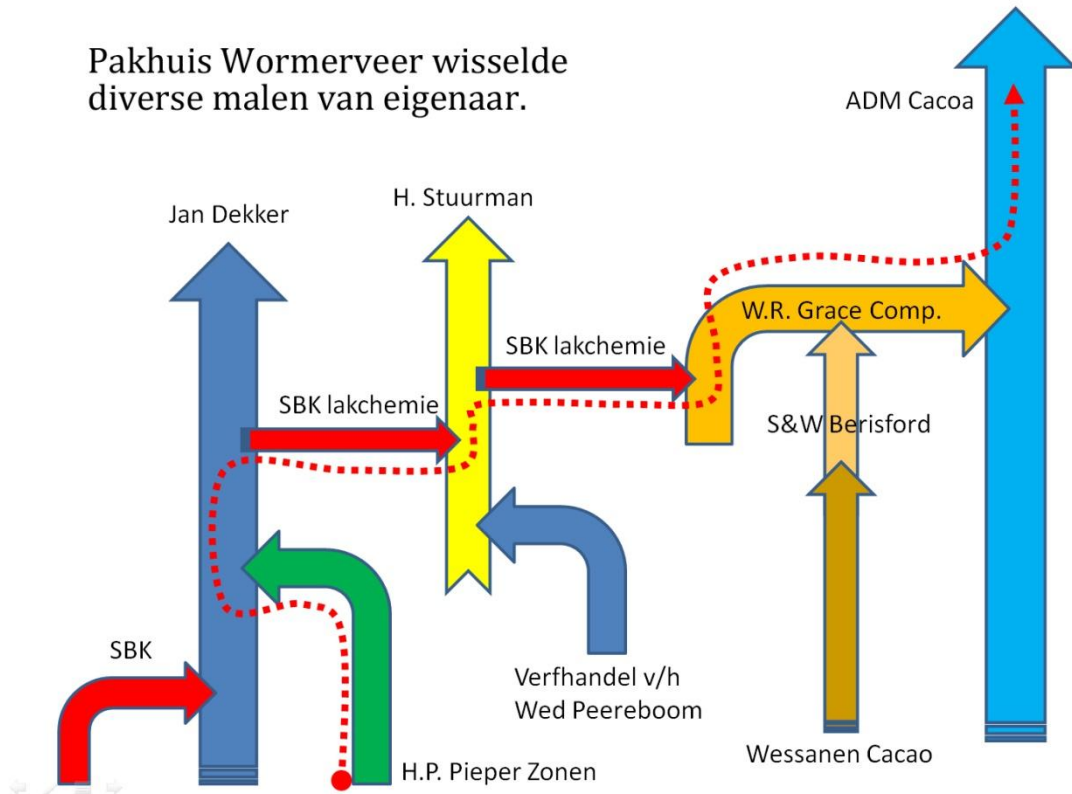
Pakhuis Wormerveer wisselde diverse malen van eigenaar.

ADM Cacoa

H. Stuurman

Jan Dekker

W.R. Grace Comp.

SBK lakchemie

SBK lakchemie

S&W Berisford

SBK

Verfhandel v/h
Wed Peereboom

Wessanen Cacao

H.P. Pieper Zonen